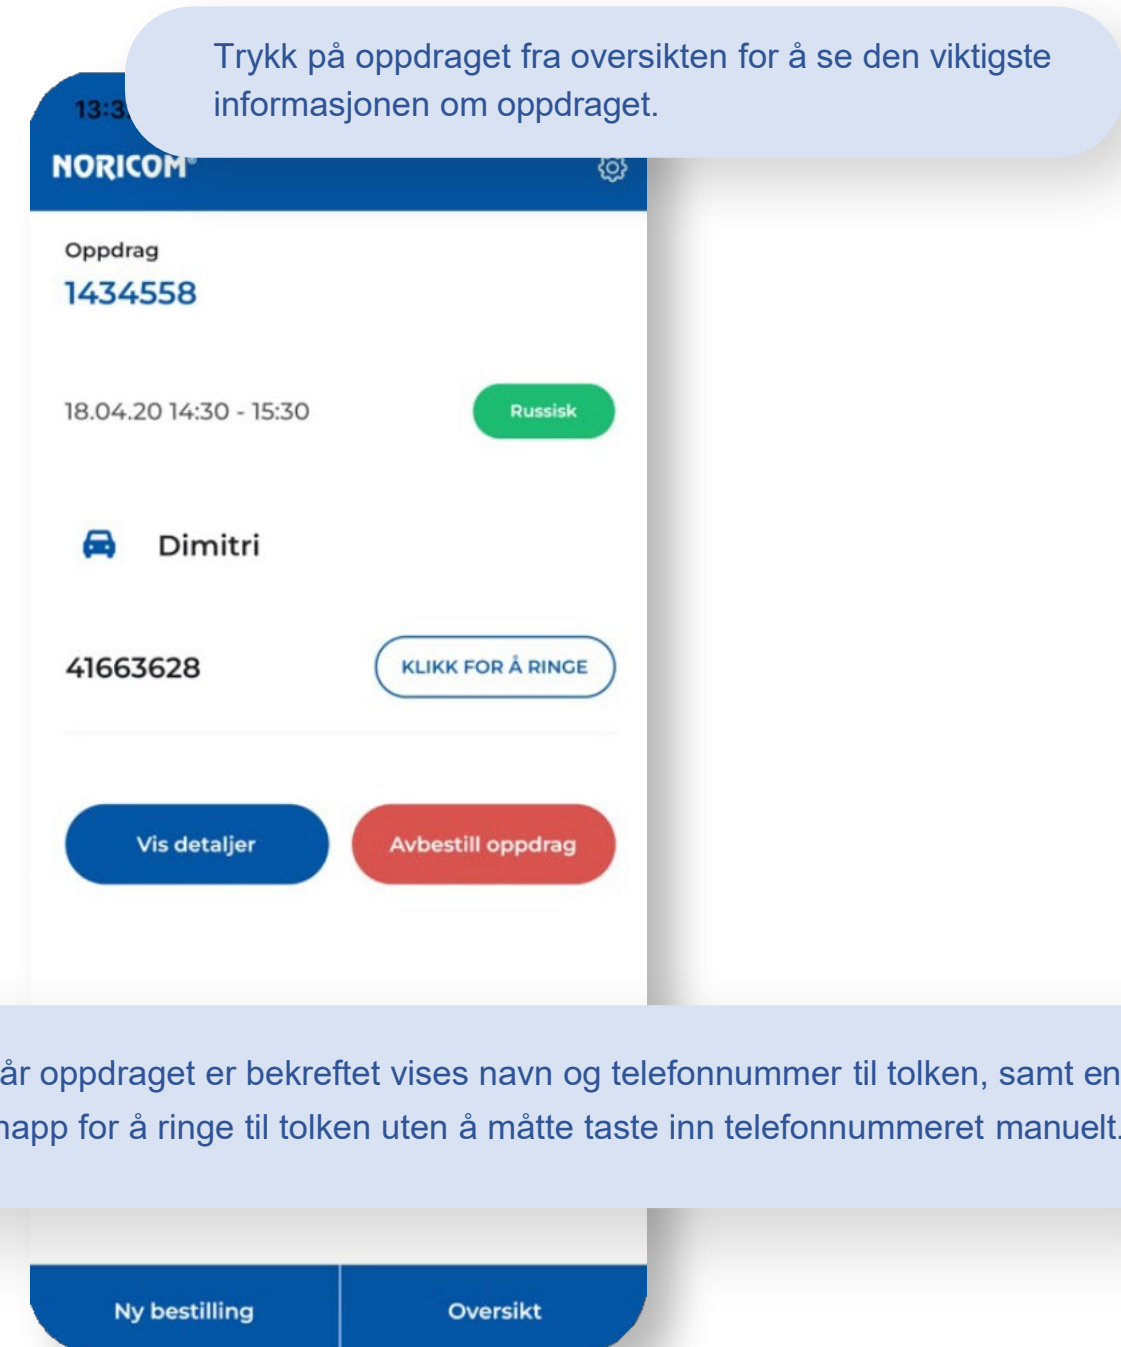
Trykk på oppdraget fra oversikten for å se den viktigste informasjonen om oppdraget.

13:3

NORICOM

Oppdrag
1434558

18.04.20 14:30 - 15:30

Russisk

Dimitri

41663628

KLIKK FOR Å RINGE

Vis detaljer

Avbestill oppdrag

år oppdraget er bekreftet vises navn og telefonnummer til tolken, samt en napp for å ringe til tolken uten å måtte taste inn telefonnummeret manuelt.

Ny bestilling

Oversikt